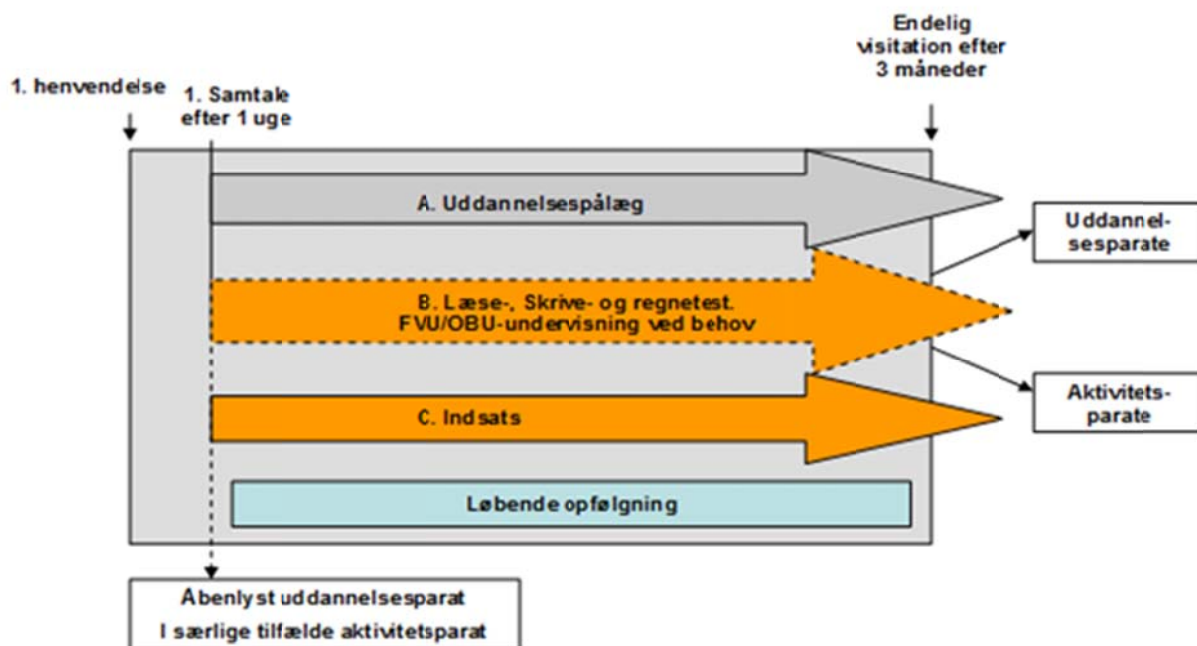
Endelig visitation efter 3 måneder

1. henvendelse

1. Samtale efter 1 uge

A. Uddannelsespålæg

Uddannelsesparate

B. Læse-, Skrive- og regnetest. FVU/OBU-undervisning ved behov

Aktivitetsparate

C. Indsats

Løbende opfølgning

Åbenlyst uddannelsesparat
I særlige tilfælde aktivitetsparat